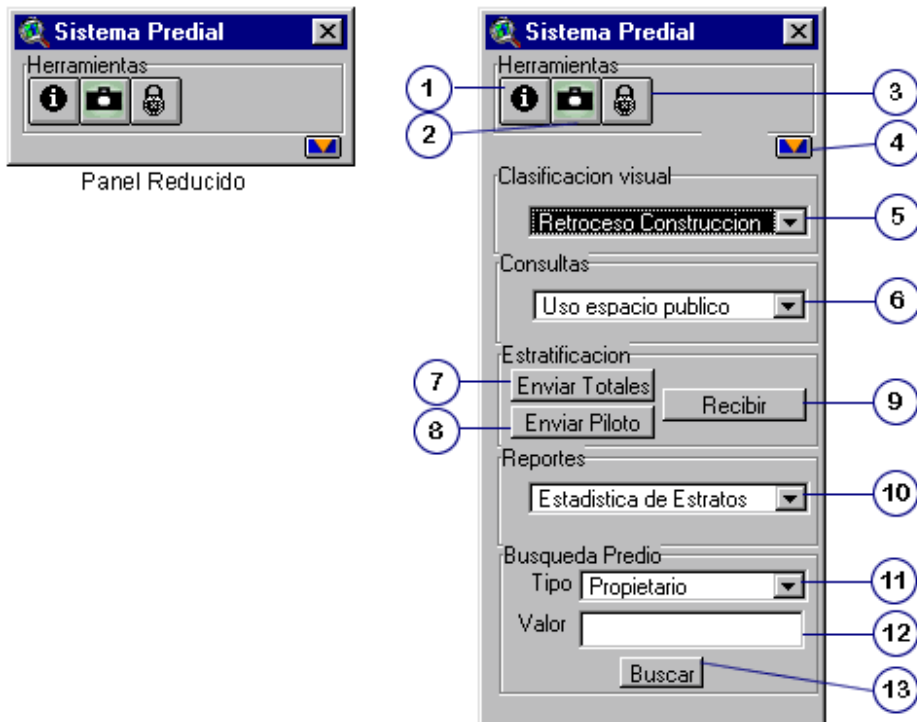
Sistema Predial
Herramientas
Panel Reducido

Sistema Predial
Herramientas
1
2
3
4
Clasificacion visual
Retroceso Construccion
5
Consultas
Uso espacio publico
6
Estratificacion
7
Enviar Totales
8
Enviar Piloto
Recibir
9
Reportes
Estadistica de Estratos
10
Busqueda Predio
Tipo
Propietario
11
Valor
12
Buscar
13